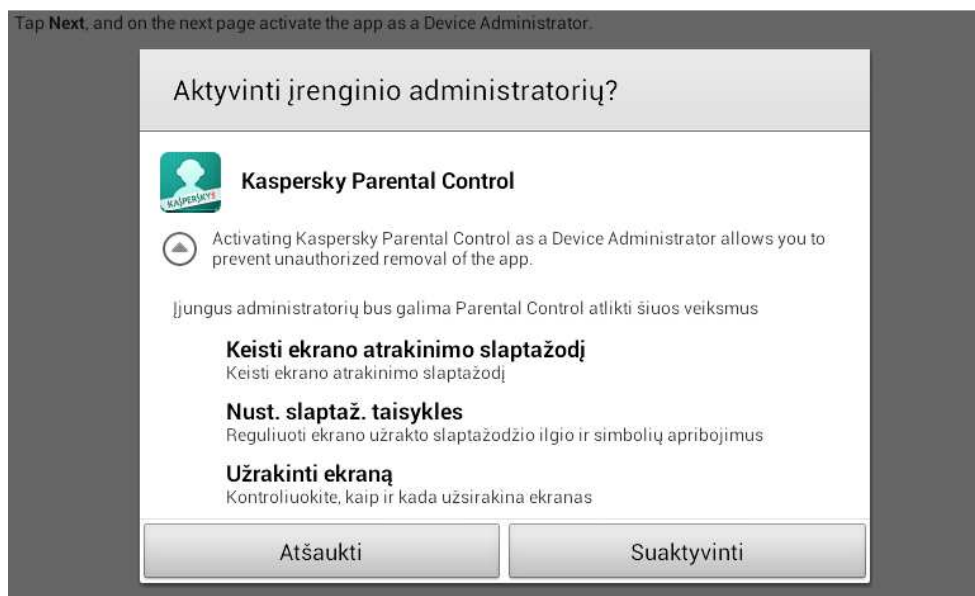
Tap **Next**, and on the next page activate the app as a Device Administrator.

Aktyvinti įrenginio administratorių?

KASPERSKY

Kaspersky Parental Control

Activating Kaspersky Parental Control as a Device Administrator allows you to prevent unauthorized removal of the app.

Įjungus administratorių bus galima Parental Control atlikti šiuos veiksmus

Keisti ekrano atrakinimo slaptažodį
Keisti ekrano atrakinimo slaptažodį

Nust. slaptaž. taisykles
Reguliuoti ekrano užrakto slaptažodžio ilgio ir simbolių apribojimus

Užrakinti ekraną
Kontroliuokite, kaip ir kada užsirakina ekranas

Atšaukti

Suaktyvinti